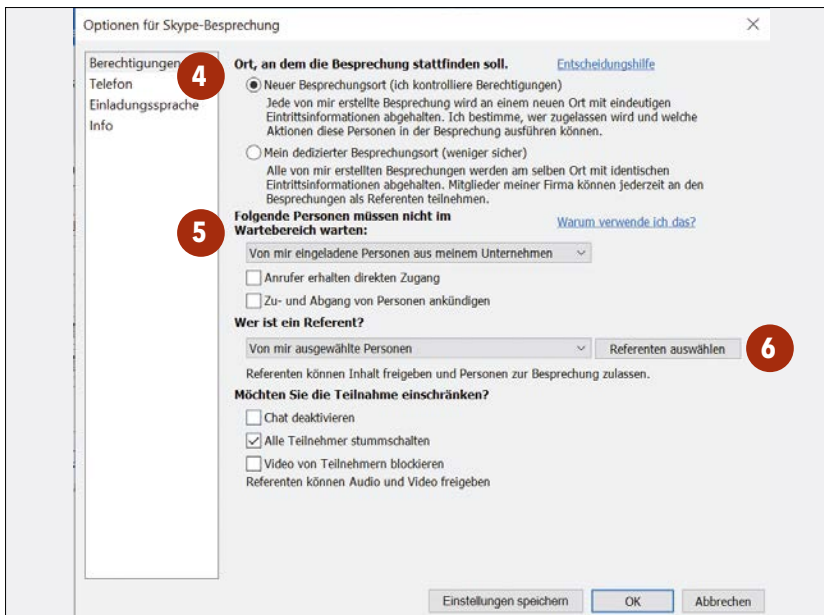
Optionen für Skype-Besprechung

Berechtigungen
Telefon
Einladungssprache
Info

4

Ort, an dem die Besprechung stattfinden soll.

Entscheidungshilfe

Neuer Besprechungsort (ich kontrolliere Berechtigungen)

Jede von mir erstellte Besprechung wird an einem neuen Ort mit eindeutigen Eintrittsinformationen abgehalten. Ich bestimme, wer zugelassen wird und welche Aktionen diese Personen in der Besprechung ausführen können.

Mein dedizierter Besprechungsort (weniger sicher)

Alle von mir erstellten Besprechungen werden am selben Ort mit identischen Eintrittsinformationen abgehalten. Mitglieder meiner Firma können jederzeit an den Besprechungen als Referenten teilnehmen.

5

Folgende Personen müssen nicht im Wartebereich warten:

Warum verwende ich das?

Von mir eingeladene Personen aus meinem Unternehmen

Anrufer erhalten direkten Zugang

Zu- und Abgang von Personen ankündigen

Wer ist ein Referent?

Von mir ausgewählte Personen

Referenten auswählen

6

Referenten können Inhalt freigeben und Personen zur Besprechung zulassen.

Möchten Sie die Teilnahme einschränken?

Chat deaktivieren

Alle Teilnehmer stummschalten

Video von Teilnehmern blockieren

Referenten können Audio und Video freigeben

Einstellungen speichern

OK

Abbrechen